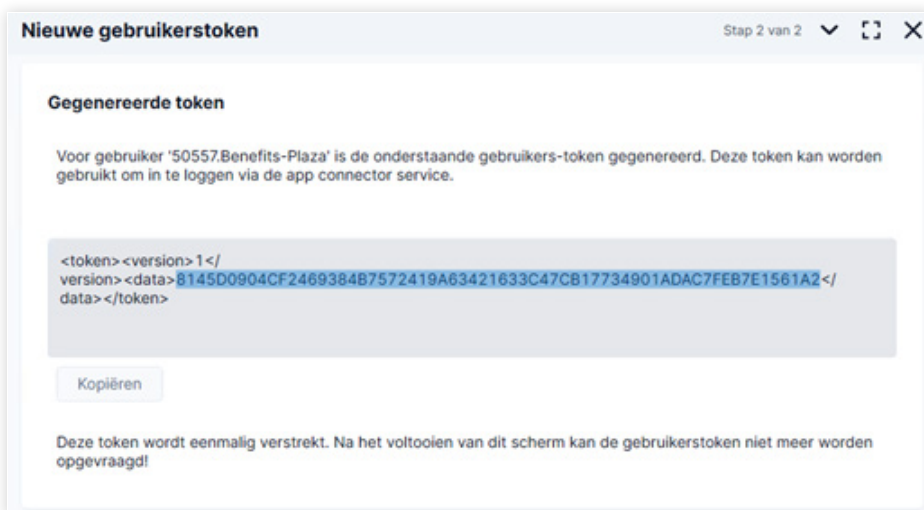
Nieuwe gebruikerstoken

Stap 2 van 2

Gegenereerde token

Voor gebruiker '50557.Benefits-Plaza' is de onderstaande gebruikers-token gegenereerd. Deze token kan worden gebruikt om in te loggen via de app connector service.

<token><version>1</version><data>8145D0904CF2469384B7572419A63421633C47CB17734901ADAC7FEB7E1561A2</data></token>

Kopiëren

Deze token wordt eenmalig verstrekt. Na het voltooien van dit scherm kan de gebruikerstoken niet meer worden opgevraagd!